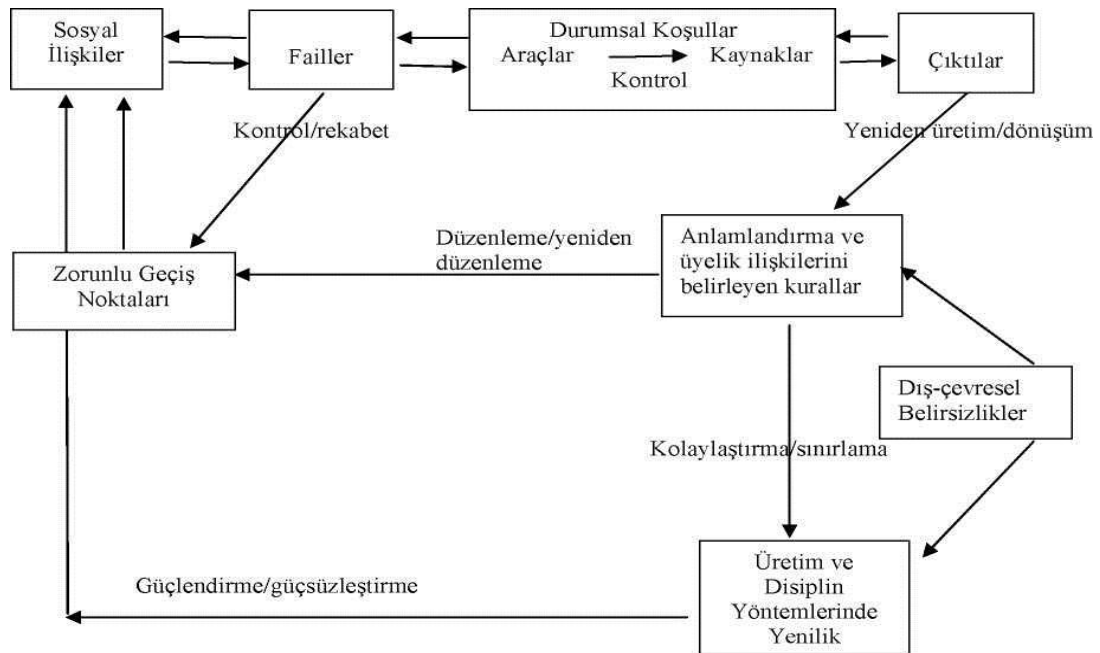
Sosyal İlişkiler

Failler

Durumsal Koşullar
Araçlar
Kontrol
Kaynaklar

Çıktılar

Kontrol/rekabet

Yeniden üretim/dönüşüm

Düzenleme/yeniden düzenleme

Zorunlu Geçiş Noktaları

Anlamlandırma ve üyelik ilişkilerini belirleyen kurallar

Dış-çevresel Belirsizlikler

Kolaylaştırma/sınırlama

Güçlendirme/güçsüzleştirme

Üretim ve Disiplin Yöntemlerinde Yenilik